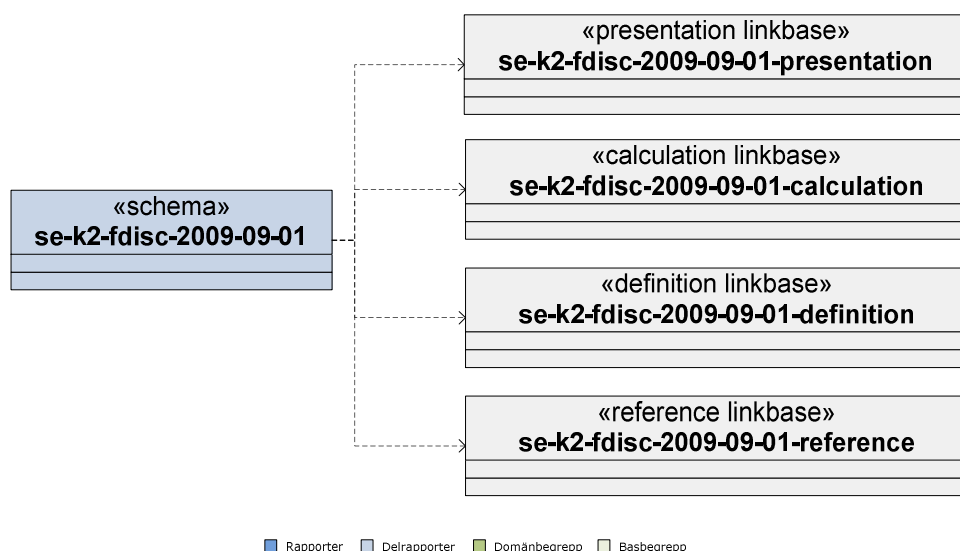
«schema»
se-k2-fdisc-2009-09-01

«presentation linkbase»
se-k2-fdisc-2009-09-01-presentation

«calculation linkbase»
se-k2-fdisc-2009-09-01-calculation

«definition linkbase»
se-k2-fdisc-2009-09-01-definition

«reference linkbase»
se-k2-fdisc-2009-09-01-reference

Rapporter Delrapporter Domänbegrepp Basbegrepp